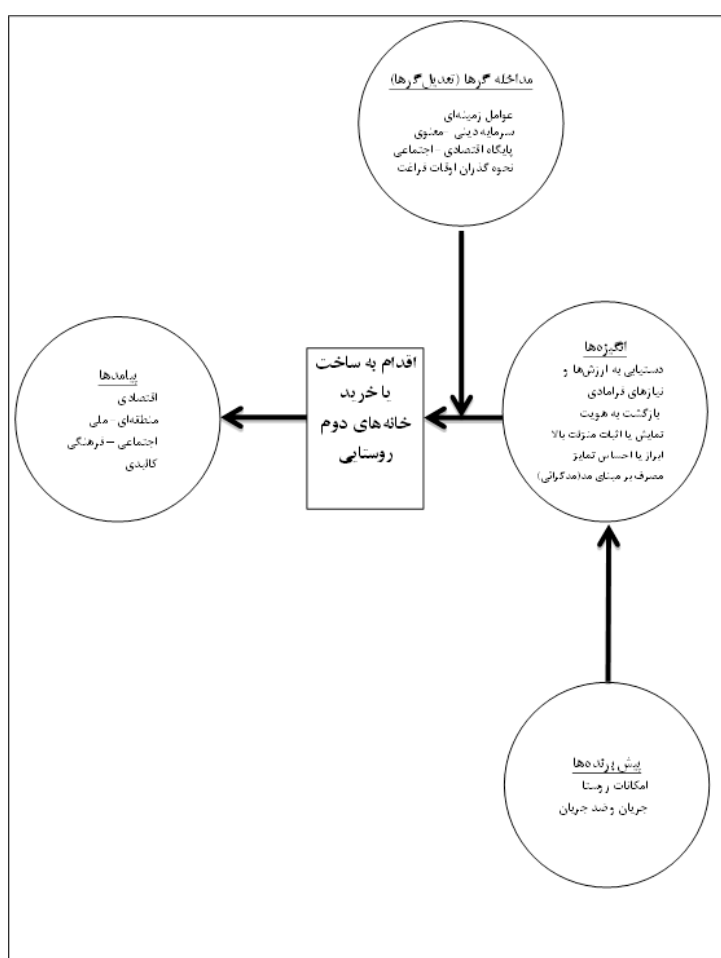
مداخله گرها (تعدیل گرها)
عوامل زمینه‌ای
سرمایه دینی - معنوی
پایگاه اقتصادی - اجتماعی
نحوه گذران اوقات فراغت

پیامدها
اقتصادی
منطقه‌ای - ملی
اجتماعی - فرهنگی
کالبدی

اقدام به ساخت یا خرید خانه‌های دوم روستایی

انگیزه‌ها
دستیابی به ارزش‌ها و نیازهای فرامادی
بازگشت به هویت
نمایش یا اثبات منزلت بالا
ابراز یا احساس تمایز
مصرف بر مبنای مد(مدگرائی)

پیش زمینه‌ها
امکانات روستا
جریان وضد جریان